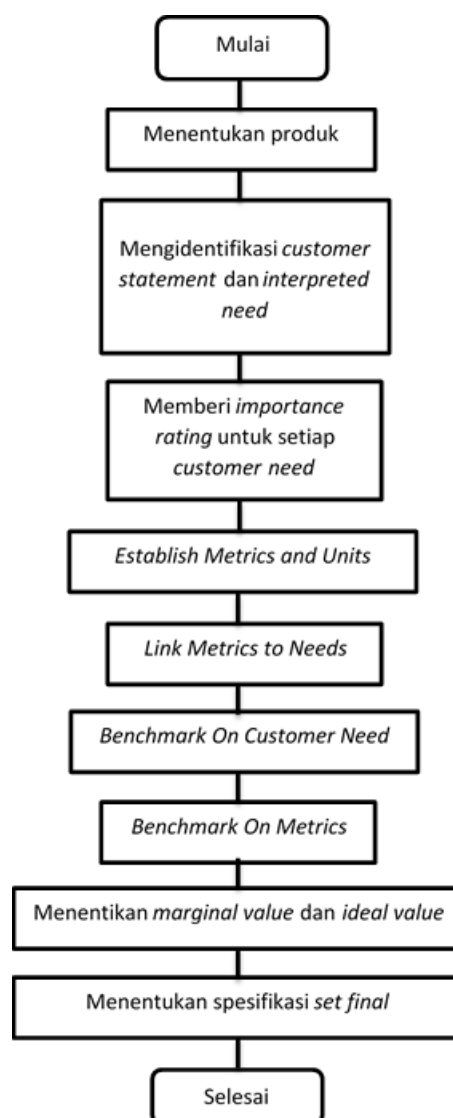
Mulai

Menentukan produk

Mengidentifikasi customer statement dan interpreted need

Memberi importance rating untuk setiap customer need

Establish Metrics and Units

Link Metrics to Needs

Benchmark On Customer Need

Benchmark On Metrics

Menentikan marginal value dan ideal value

Menentukan spesifikasi set final

Selesai